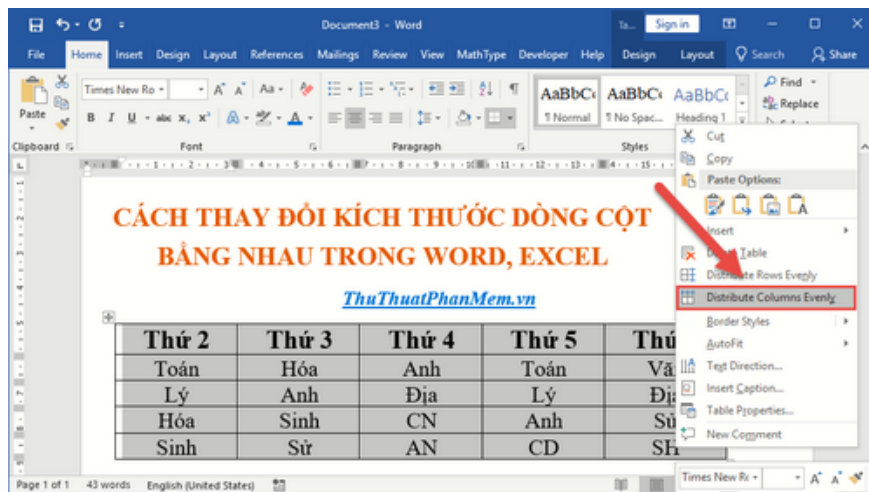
Document3 - Word

Ta... Sign in

File Home Insert Design Layout References Mailings Review View MathType Developer Help Design Layout Search Share

Times New Ro

Paste

Clipboard Font Paragraph Styles

AaBbC AaBbC AaBbC
¶ Normal ¶ No Spac... Heading 1

Find
Replace

CÁCH THAY ĐỔI KÍCH THƯỚC DÒNG CỘT BẰNG NHAU TRONG WORD, EXCEL

ThuThuatPhanMem.vn

| Thứ 2 | Thứ 3 | Thứ 4 | Thứ 5 | Thứ |
|---|---|---|---|---|
| Toán | Hóa | Anh | Toán | Vă |
| Lý | Anh | Địa | Lý | Địa |
| Hóa | Sinh | CN | Anh | Sử |
| Sinh | Sử | AN | CD | SH |

Cut
Copy
Paste Options:
Insert
Delete Table
Distribute Rows Evenly
Distribute Columns Evenly
Border Styles
AutoFit
Text Direction...
Insert Caption...
Table Properties...
New Comment

Times New Ro

Page 1 of 1 43 words English (United States)